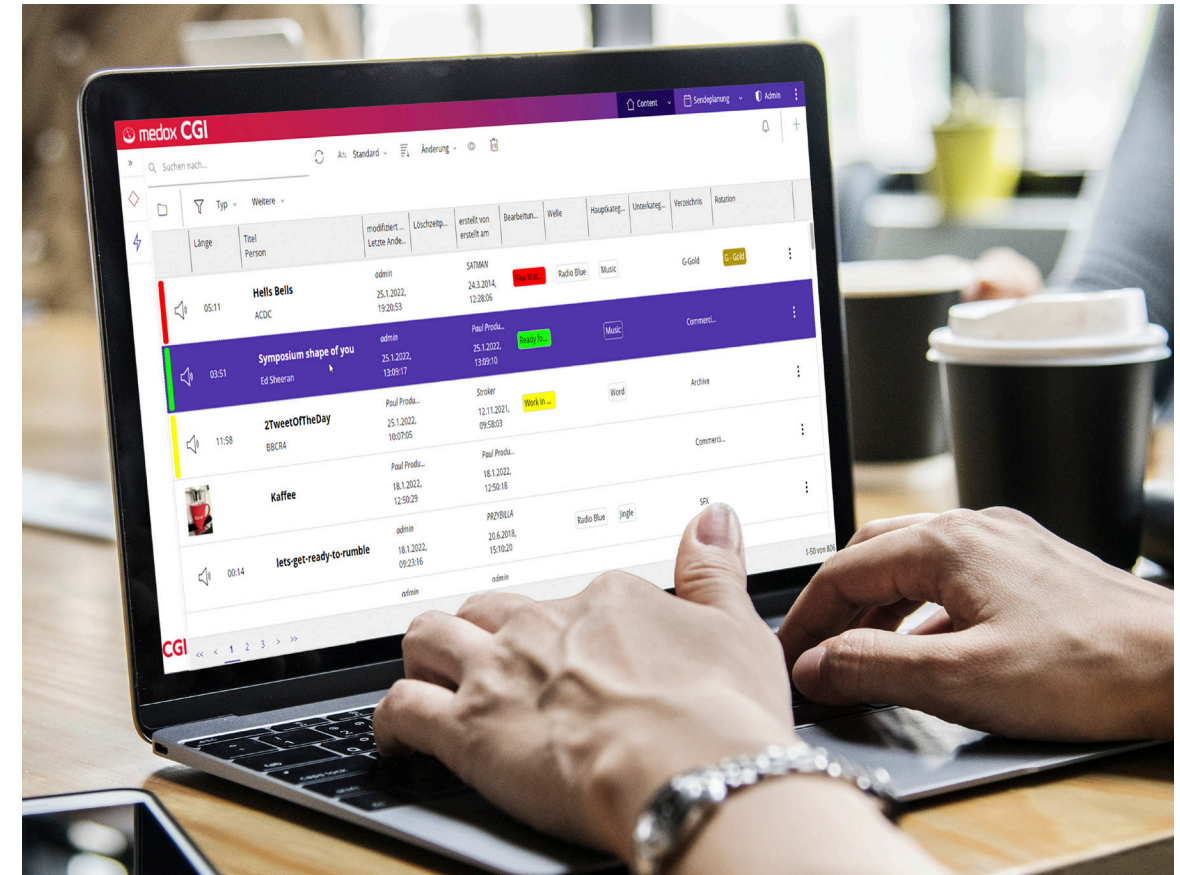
medox CGI

Content | Sendeplanung | Admin

Suchen nach...

Standard | Änderung

Typ | Weitere

| Länge | Titel Person | modifiziert ... Letzte Ände... | Löschzeitp... | erstellt von erstellt am | Bearbeitun... | Welle | Hauptkateg... | Unterkateg... | Verzeichnis | Rotation |
|---|---|---|---|---|---|---|---|---|---|---|
| 05:11 | Hells Bells ACDC | admin 25.1.2022, 19:20:53 | | SATMAN 24.3.2014, 12:28:06 | Raw Mat... | Radio Blue | Music | | G-Gold | G - Gold |
| 03:51 | Symposium shape of you Ed Sheeran | admin 25.1.2022, 13:09:17 | | Paul Produ... 25.1.2022, 13:09:10 | Ready fo... | | Music | | Commerci... | |
| 11:58 | 2TweetOfTheDay BBCR4 | Paul Produ... 25.1.2022, 10:07:05 | | Stroker 12.11.2021, 09:58:03 | Work in ... | | Word | | Archive | |
| | Kaffee | Paul Produ... 18.1.2022, 12:50:29 | | Paul Produ... 18.1.2022, 12:50:18 | | | | | Commerci... | |
| 00:14 | lets-get-ready-to-rumble | admin 18.1.2022, 09:23:16 | | PRZYBILLA 20.6.2018, 15:10:20 | | Radio Blue | Jingle | | SFX | |
| | | admin | | admin | | | | | | |

1-50 von 806

CGI

« < 1 2 3 > »